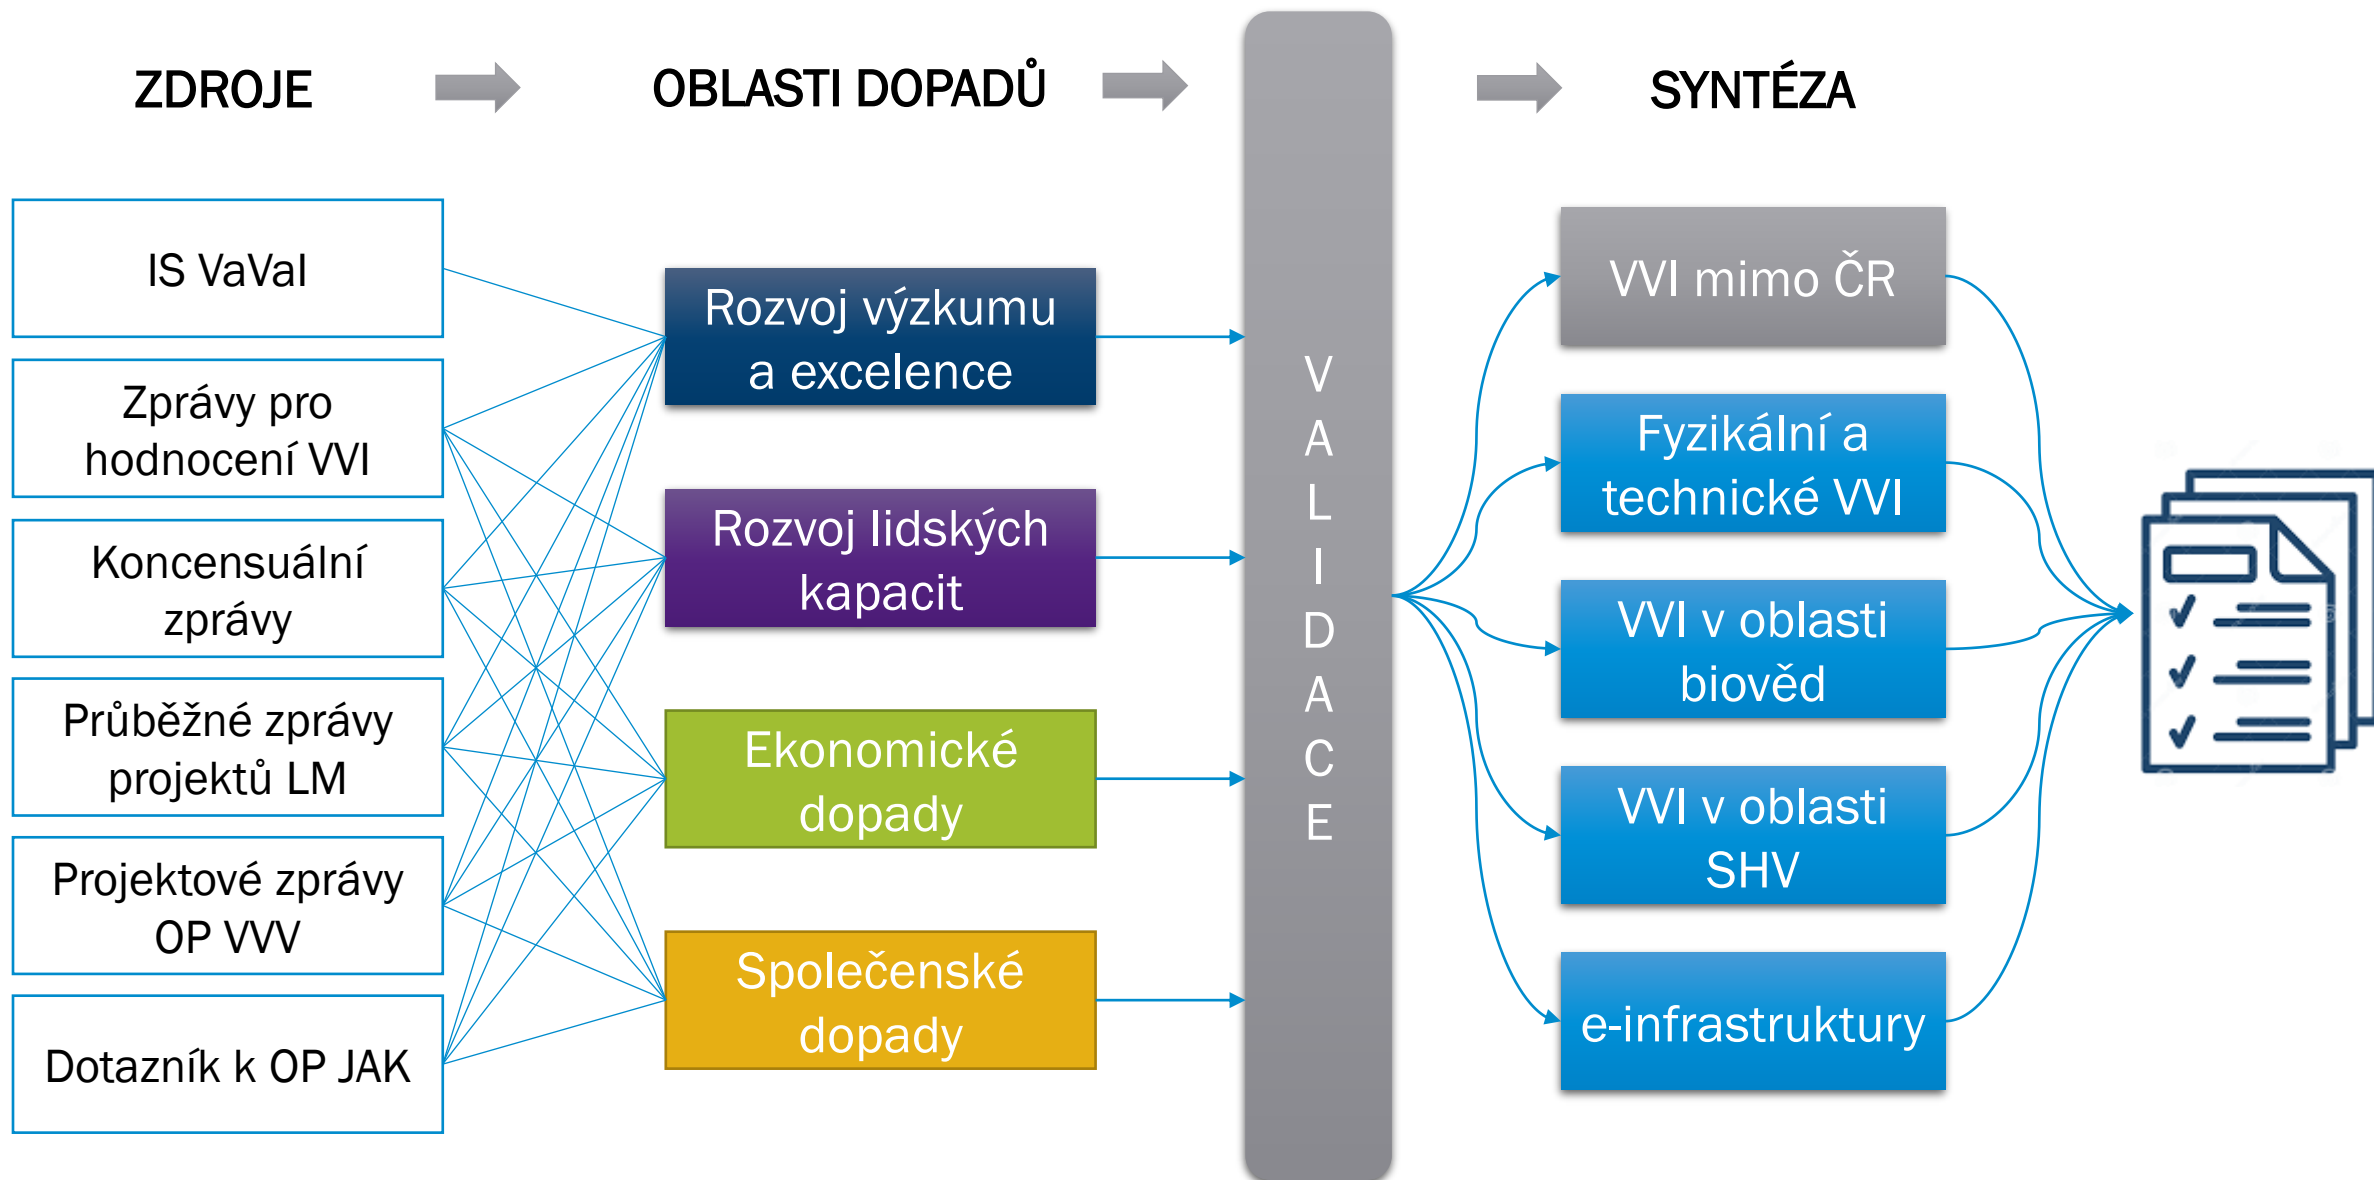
ZDROJE

OBLASTI DOPADŮ

SYNTÉZA

IS VaVaI

Zprávy pro hodnocení VVI

Koncensuální zprávy

Průběžné zprávy projektů LM

Projektové zprávy OP VVV

Dotazník k OP JAK

Rozvoj výzkumu a excelence

Rozvoj lidských kapacit

Ekonomické dopady

Společenské dopady

VALIDACE

VVI mimo ČR

Fyzikální a technické VVI

VVI v oblasti biověd

VVI v oblasti SHV

e-infrastruktury